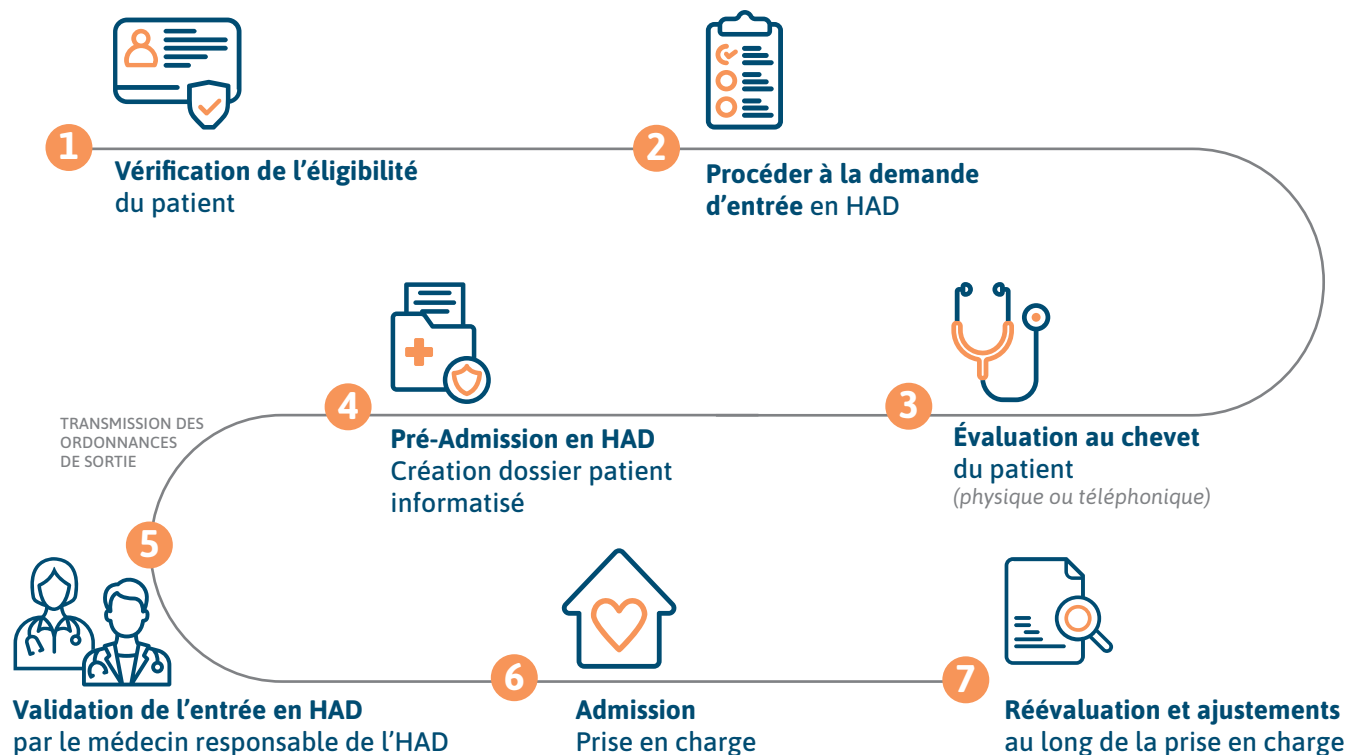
1
Vérification de l'éligibilité du patient

2
Procéder à la demande d'entrée en HAD

3
Évaluation au chevet du patient
(physique ou téléphonique)

4
Pré-Admission en HAD
Création dossier patient informatisé

TRANSMISSION DES ORDONNANCES DE SORTIE

5
Validation de l'entrée en HAD
par le médecin responsable de l'HAD

6
Admission
Prise en charge

7
Réévaluation et ajustements
au long de la prise en charge